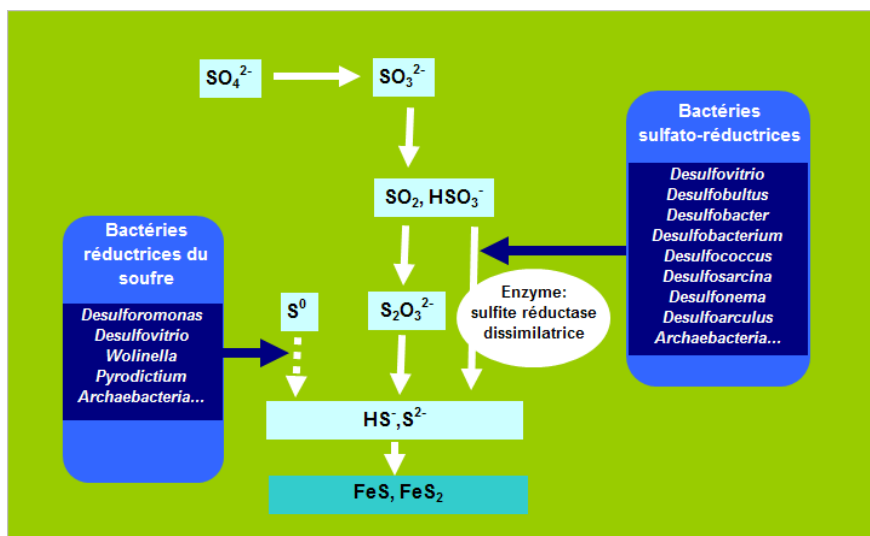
$SO_4^{2-}$

$SO_3^{2-}$

Bactéries sulfato-réductrices

Desulfovitrio
Desulfobultus
Desulfobacter
Desulfobacterium
Desulfococcus
Desulfosarcina
Desulfonema
Desulfoarculus
Archaebacteria…

$SO_2$, $HSO_3^-$

Bactéries réductrices du soufre

Desulforomonas
Desulfovitrio
Wolinella
Pyrodictium
Archaebacteria…

$S^0$

$S_2O_3^{2-}$

Enzyme: sulfite réductase dissimilatrice

$HS^-$, $S^{2-}$

FeS, $FeS_2$